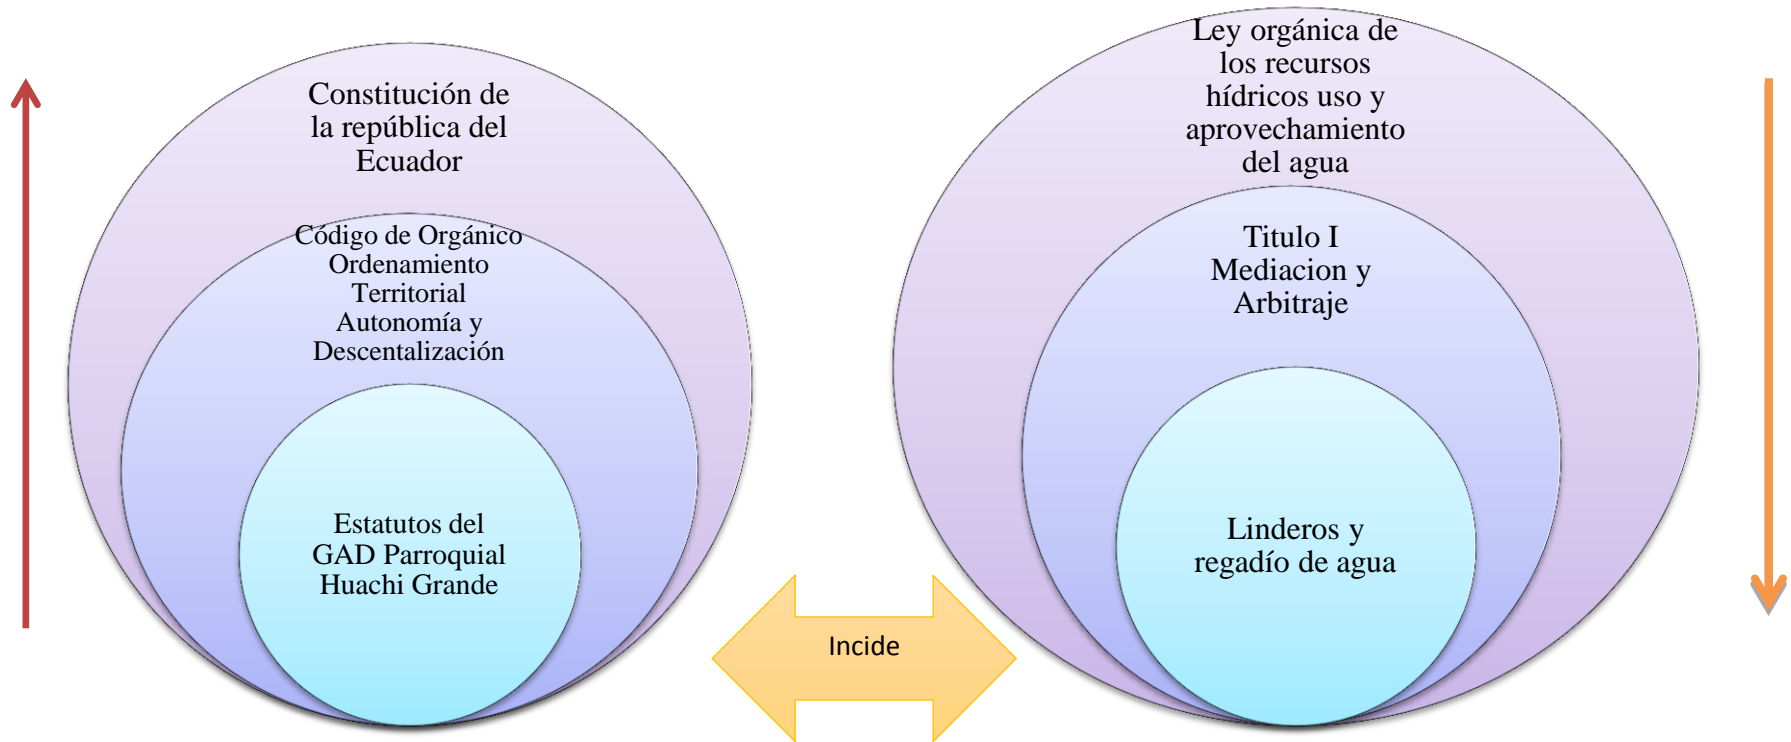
Constitución de la república del Ecuador

Código de Orgánico Ordenamiento Territorial Autonomía y Descentalización

Estatutos del GAD Parroquial Huachi Grande

Incide

Ley orgánica de los recursos hídricos uso y aprovechamiento del agua

Titulo I Mediacion y Arbitraje

Linderos y regadío de agua